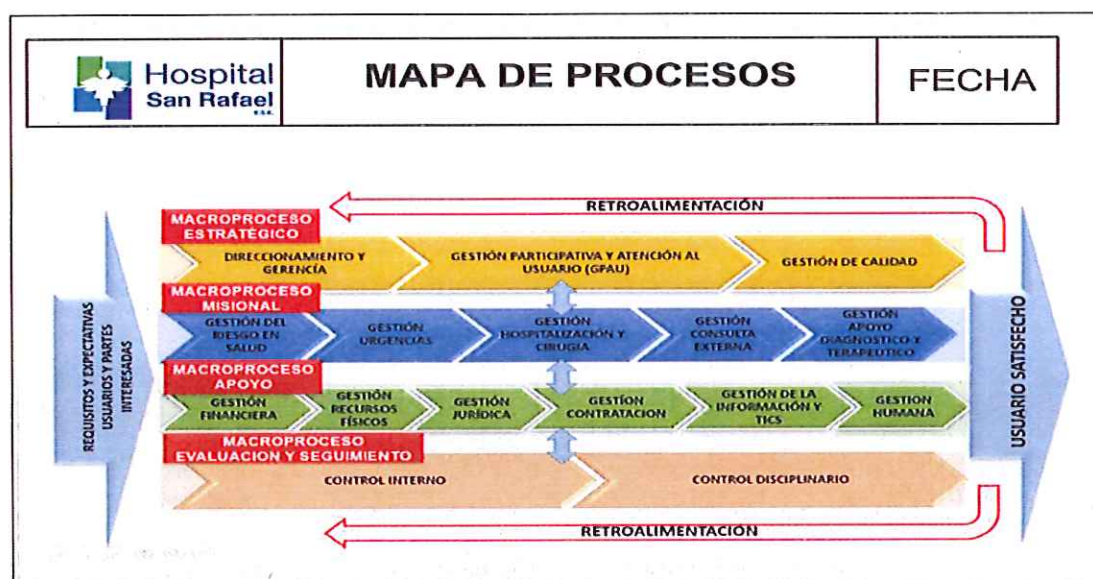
Hospital San Rafael E.S.E.

MAPA DE PROCESOS

FECHA

RETROALIMENTACIÓN

REQUISITOS Y EXPECTATIVAS USUARIOS Y PARTES INTERESADAS

MACROPROCESO ESTRATÉGICO

DIRECCIONAMIENTO Y GERENCIA

GESTIÓN PARTICIPATIVA Y ATENCIÓN AL USUARIO (GPAU)

GESTIÓN DE CALIDAD

MACROPROCESO MISIONAL

GESTIÓN DEL RIESGO EN SALUD

GESTIÓN URGENCIAS

GESTIÓN HOSPITALIZACIÓN Y CIRUGÍA

GESTIÓN CONSULTA EXTERNA

GESTIÓN APOYO DIAGNOSTICO Y TERAPEUTICO

MACROPROCESO APOYO

GESTIÓN FINANCIERA

GESTIÓN RECURSOS FÍSICOS

GESTIÓN JURÍDICA

GESTÍON CONTRATACION

GESTIÓN DE LA INFORMACIÓN Y TICS

GESTION HUMANA

MACROPROCESO EVALUACION Y SEGUIMIENTO

CONTROL INTERNO

CONTROL DISCIPLINARIO

USUARIO SATISFECHO

RETROALIMENTACIÓN